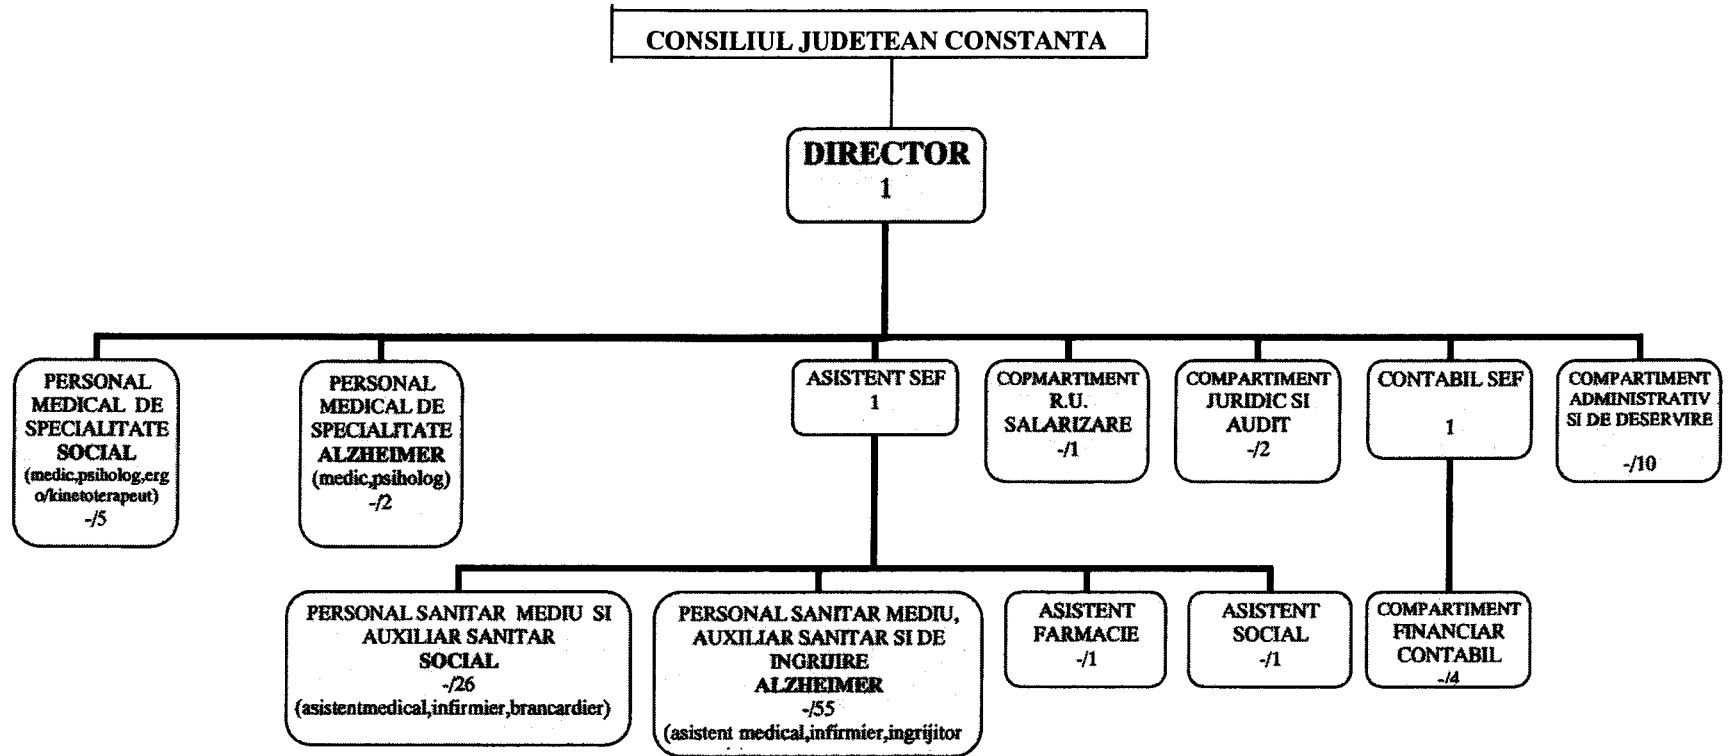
CONSILIUL JUDETEAN CONSTANTA

DIRECTOR
1

PERSONAL MEDICAL DE SPECIALITATE SOCIAL (medic,psiholog,ergo/kinetoterapeut) -/5

PERSONAL MEDICAL DE SPECIALITATE ALZHEIMER (medic,psiholog) -/2

ASISTENT SEF
1

COPMARTIMENT R.U. SALARIZARE -/1

COMPARTIMENT JURIDIC SI AUDIT -/2

CONTABIL SEF
1

COMPARTIMENT ADMINISTRATIV SI DE DESERVIRE -/10

PERSONAL SANITAR MEDIU SI AUXILIAR SANITAR SOCIAL -/26 (asistentmedical,infirmier,brancardier)

PERSONAL SANITAR MEDIU, AUXILIAR SANITAR SI DE INGRIJIRE ALZHEIMER -/55 (asistent medical,infirmier,ingrijitor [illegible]

ASISTENT FARMACIE -/1

ASISTENT SOCIAL -/1

COMPARTIMENT FINANCIAR CONTABIL -/4